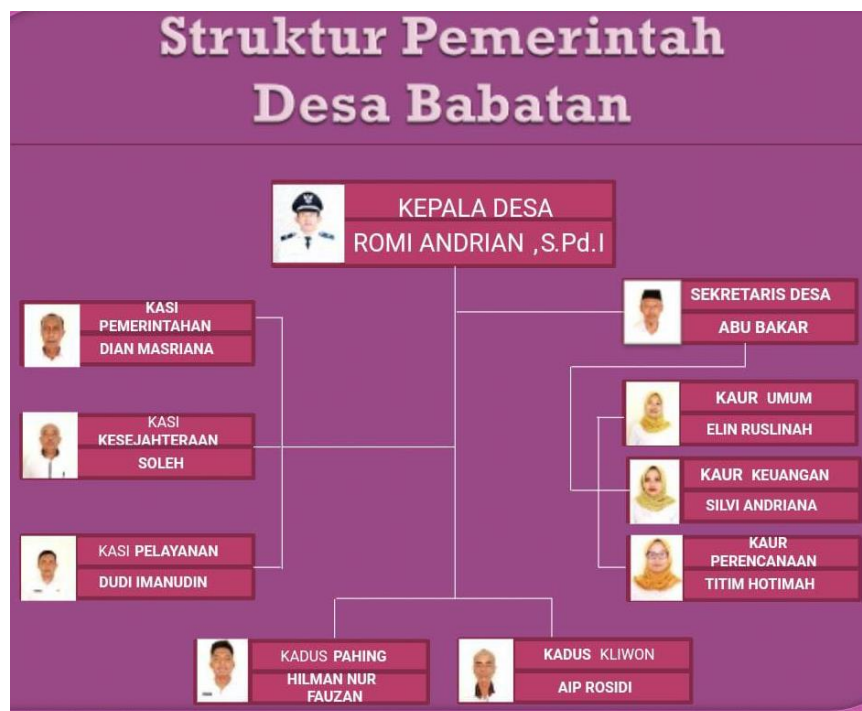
Struktur Pemerintah Desa Babatan

KEPALA DESA
ROMI ANDRIAN ,S.Pd.I

KASI PEMERINTAHAN
DIAN MASRIANA

KASI KESEJAHTERAAN
SOLEH

KASI PELAYANAN
DUDI IMANUDIN

SEKRETARIS DESA
ABU BAKAR

KAUR UMUM
ELIN RUSLINAH

KAUR KEUANGAN
SILVI ANDRIANA

KAUR PERENCANAAN
TITIM HOTIMAH

KADUS PAHING
HILMAN NUR FAUZAN

KADUS KLIWON
AIP ROSIDI